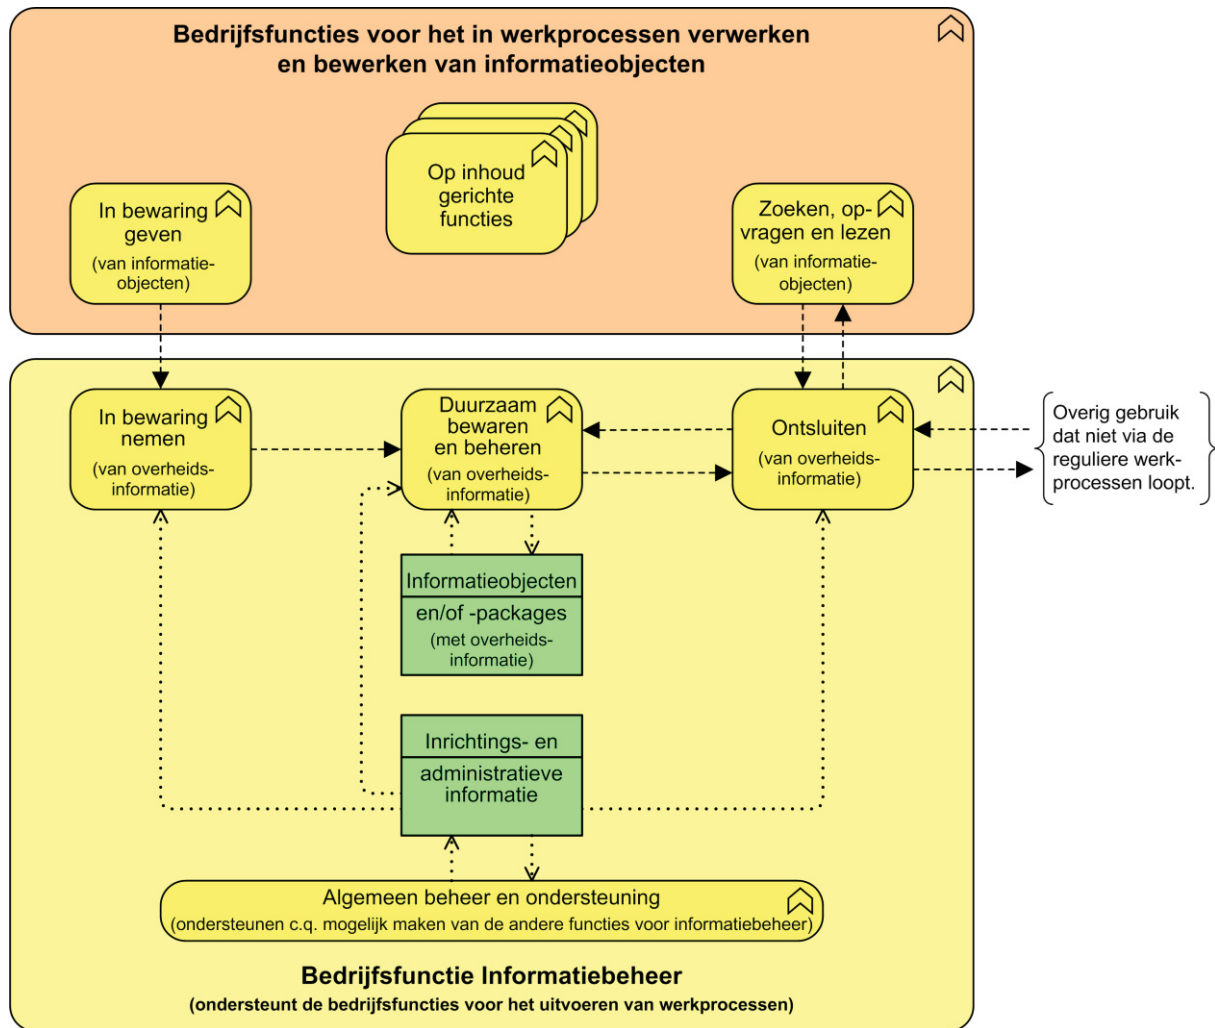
Bedrijfsfuncties voor het in werkprocessen verwerken en bewerken van informatieobjecten

Op inhoud gerichte functies

In bewaring geven
(van informatieobjecten)

Zoeken, opvragen en lezen
(van informatieobjecten)

In bewaring nemen
(van overheidsinformatie)

Duurzaam bewaren en beheren
(van overheidsinformatie)

Ontsluiten
(van overheidsinformatie)

Overig gebruik dat niet via de reguliere werkprocessen loopt.

Informatieobjecten
en/of -packages
(met overheidsinformatie)

Inrichtings- en
administratieve informatie

Algemeen beheer en ondersteuning
(ondersteunen c.q. mogelijk maken van de andere functies voor informatiebeheer)

Bedrijfsfunctie Informatiebeheer
(ondersteunt de bedrijfsfuncties voor het uitvoeren van werkprocessen)